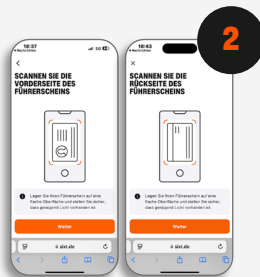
2

18:37
◂ Nachrichten

SCANNEN SIE DIE VORDERSEITE DES FÜHRERSCHEINS

Legen Sie Ihren Führerschein auf eine flache Oberfläche und stellen Sie sicher, dass genügend Licht vorhanden ist.

Weiter

sixt.de

18:43
◂ Nachrichten

SCANNEN SIE DIE RÜCKSEITE DES FÜHRERSCHEINS

Legen Sie Ihren Führerschein auf eine flache Oberfläche und stellen Sie sicher, dass genügend Licht vorhanden ist.

Weiter

sixt.de